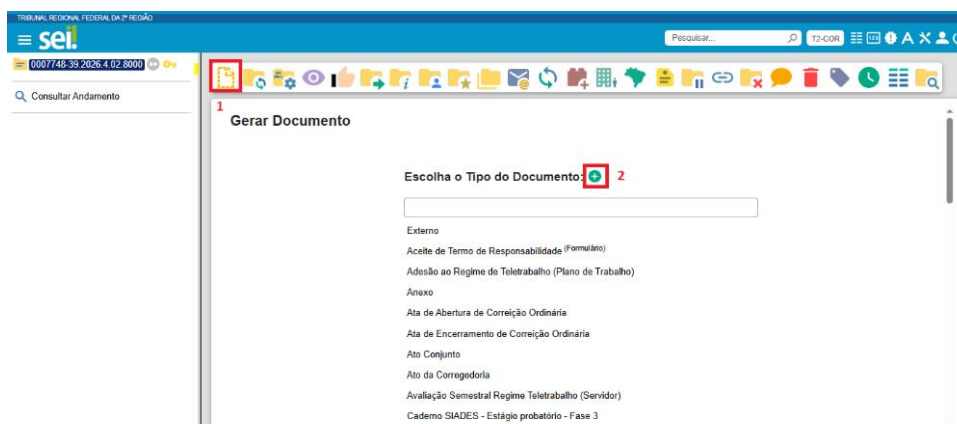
TRIBUNAL REGIONAL FEDERAL DA 2ª REGIÃO

sei!

Pesquisar...

T2-COR

0007748-39.2026.4.02.8000

Consultar Andamento

1

Gerar Documento

Escolha o Tipo do Documento:

2

Externo

Aceite de Termo de Responsabilidade (Formulário)

Adesão ao Regime de Teletrabalho (Plano de Trabalho)

Anexo

Ata de Abertura de Correição Ordinária

Ata de Encerramento de Correição Ordinária

Ato Conjunto

Ato da Corregedoria

Avaliação Semestral Regime Teletrabalho (Servidor)

Caderno SIADES - Estágio probatório - Fase 3